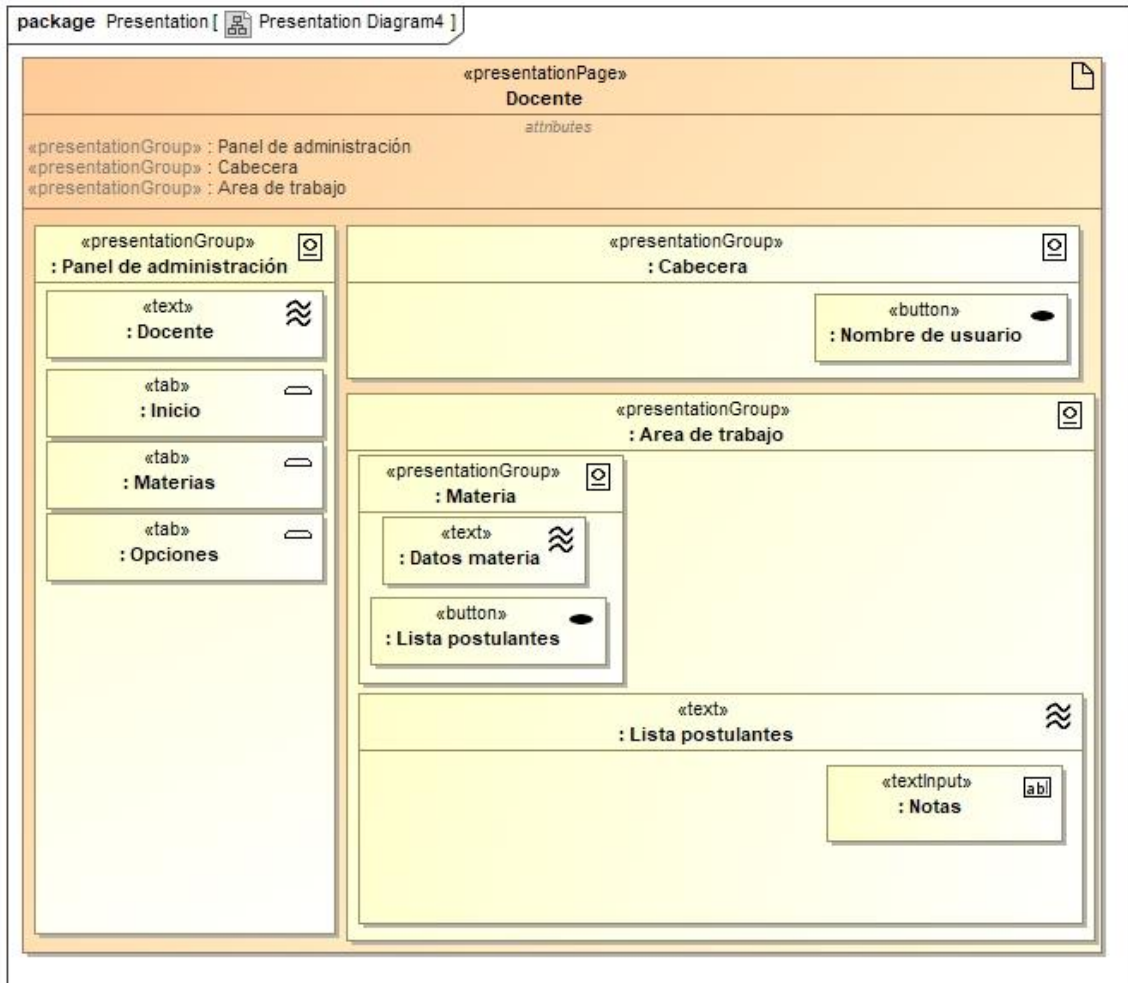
package Presentation [ Presentation Diagram4 ]

«presentationPage»
Docente

attributes
«presentationGroup» : Panel de administración
«presentationGroup» : Cabecera
«presentationGroup» : Area de trabajo

«presentationGroup»
: Panel de administración

«text»
: Docente

«tab»
: Inicio

«tab»
: Materias

«tab»
: Opciones

«presentationGroup»
: Cabecera

«button»
: Nombre de usuario

«presentationGroup»
: Area de trabajo

«presentationGroup»
: Materia

«text»
: Datos materia

«button»
: Lista postulantes

«text»
: Lista postulantes

«textInput»
: Notas

abl